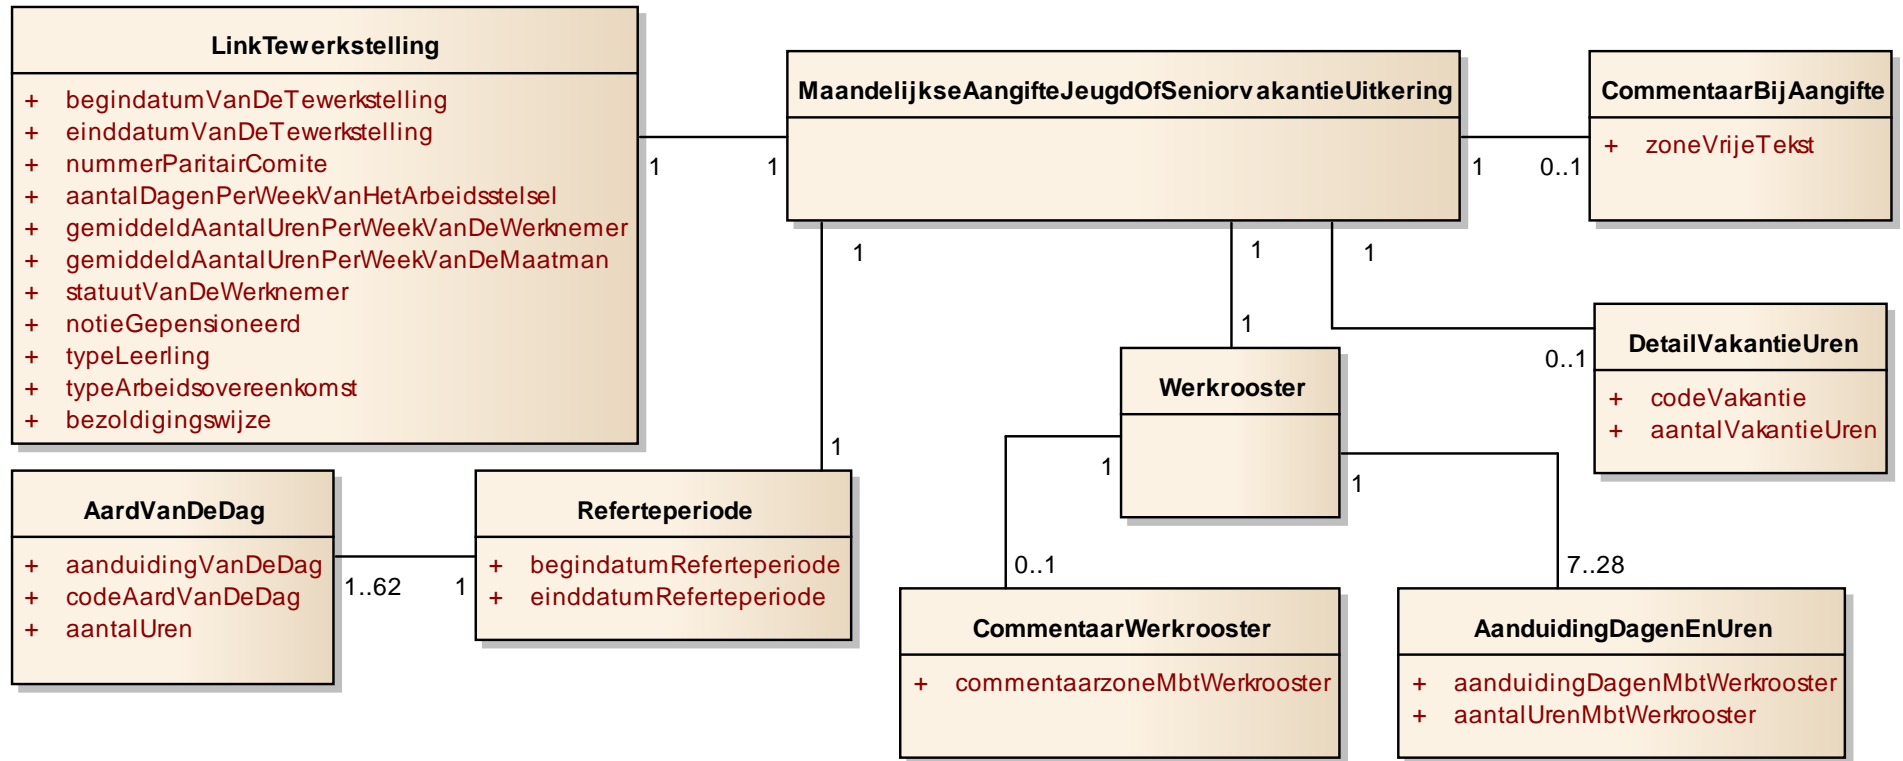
LinkTewerkstelling

+ begindatumVanDeTewerkstelling
+ einddatumVanDeTewerkstelling
+ nummerParitairComite
+ aantalDagenPerWeekVanHetArbeidsstelsel
+ gemiddeldAantalUrenPerWeekVanDeWerknemer
+ gemiddeldAantalUrenPerWeekVanDeMaatman
+ statuutVanDeWerknemer
+ notieGepensioneerd
+ typeLeerling
+ typeArbeidsovereenkomst
+ bezoldigingswijze

MaandelijkseAangifteJeugdOfSeniorvakantieUitkering

CommentaarBijAangifte

+ zoneVrijeTekst

1
1
1
0..1
1
1
1
1

DetailVakantieUren

+ codeVakantie
+ aantalVakantieUren

0..1

Werkrooster

1
1

AardVanDeDag

+ aanduidingVanDeDag
+ codeAardVanDeDag
+ aantalUren

1..62
1

Referteperiode

+ begindatumReferteperiode
+ einddatumReferteperiode

1

0..1
7..28

CommentaarWerkrooster

+ commentaarzoneMbtWerkrooster

AanduidingDagenEnUren

+ aanduidingDagenMbtWerkrooster
+ aantalUrenMbtWerkrooster